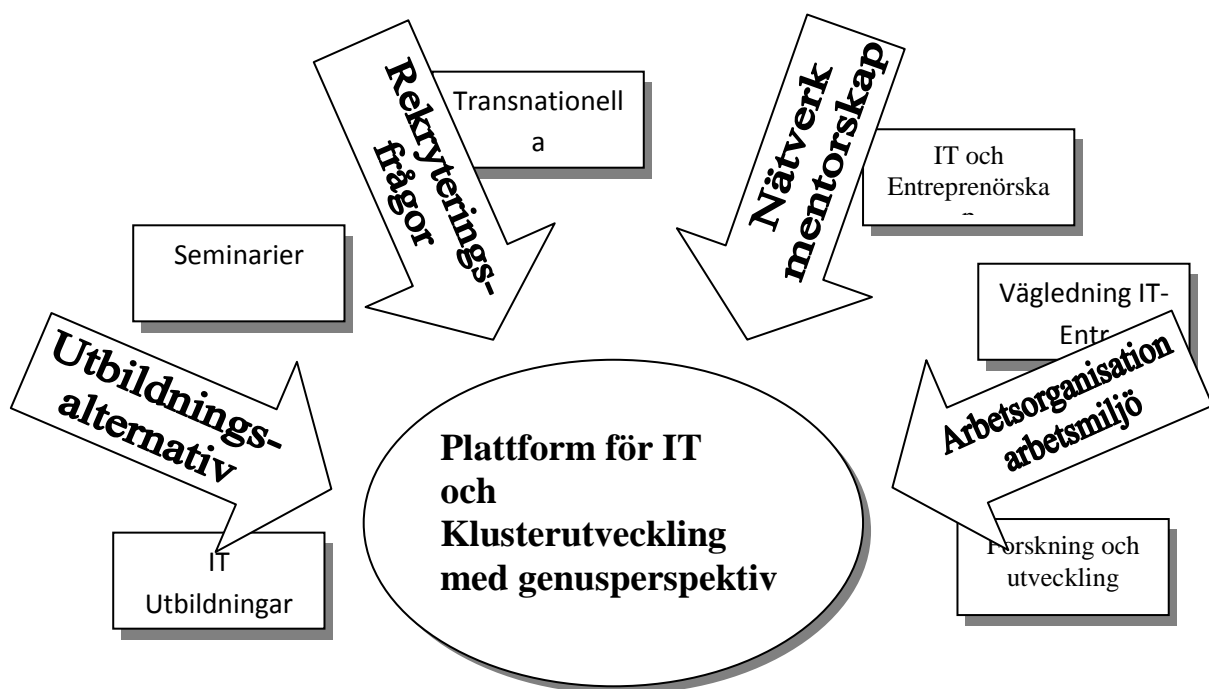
Transnationell a

Rekryteringsfrågor

Nätverk mentorskap

IT och Entreprenörska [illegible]

Seminarier

Vägledning IT-Entr

Utbildningsalternativ

Arbetsorganisation arbetsmiljö

Plattform för IT och Klusterutveckling med genusperspektiv

IT Utbildningar

Forskning och utveckling